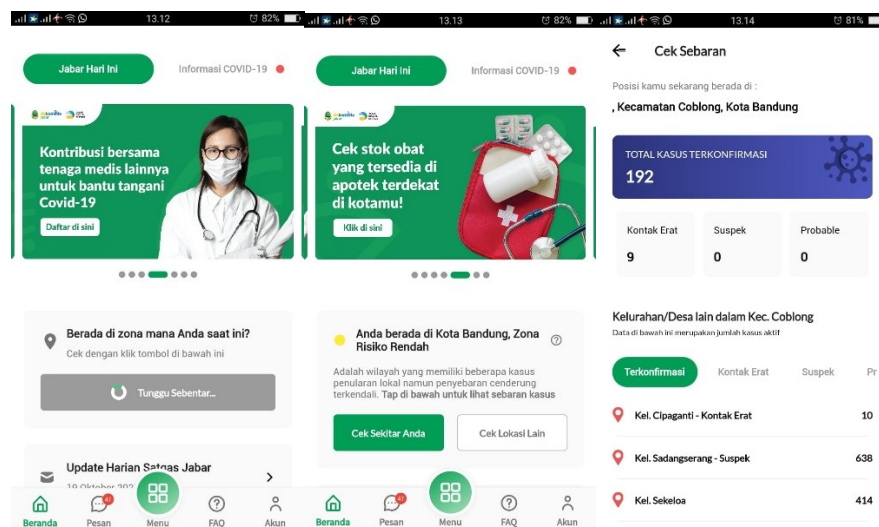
13.12 82%

Jabar Hari Ini

Informasi COVID-19

Kontribusi bersama tenaga medis lainnya untuk bantu tangani Covid-19

Daftar di sini

Berada di zona mana Anda saat ini?

Cek dengan klik tombol di bawah ini

Tunggu Sebentar...

Update Harian Satgas Jabar

19 Oktober 202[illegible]

Beranda

Pesan

Menu

FAQ

Akun

13.13 82%

Jabar Hari Ini

Informasi COVID-19

Cek stok obat yang tersedia di apotek terdekat di kotamu!

Klik di sini

Anda berada di Kota Bandung, Zona Risiko Rendah

Adalah wilayah yang memiliki beberapa kasus penularan lokal namun penyebaran cenderung terkendali. Tap di bawah untuk lihat sebaran kasus

Cek Sekitar Anda

Cek Lokasi Lain

Beranda

Pesan

Menu

FAQ

Akun

13.14 81%

Cek Sebaran

Posisi kamu sekarang berada di :

, Kecamatan Coblong, Kota Bandung

TOTAL KASUS TERKONFIRMASI

192

| Kontak Erat | Suspek | Probable |
|---|---|---|
| 9 | 0 | 0 |

Kelurahan/Desa lain dalam Kec. Coblong

Data di bawah ini merupakan jumlah kasus aktif

Terkonfirmasi

Kontak Erat

Suspek

Pr

Kel. Cipaganti - Kontak Erat 10

Kel. Sadangserang - Suspek 638

Kel. Sekeloa 414